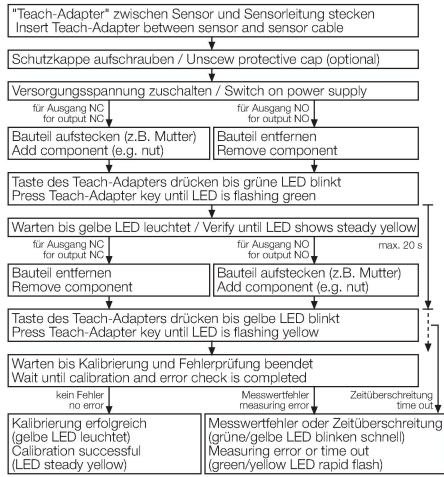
"Teach-Adapter" zwischen Sensor und Sensorleitung stecken
Insert Teach-Adapter between sensor and sensor cable

Schutzkappe aufschrauben / Unscew protective cap (optional)

Versorgungsspannung zuschalten / Switch on power supply

für Ausgang NC
for output NC

für Ausgang NO
for output NO

Bauteil aufstecken (z.B. Mutter)
Add component (e.g. nut)

Bauteil entfernen
Remove component

Taste des Teach-Adapters drücken bis grüne LED blinkt
Press Teach-Adapter key until LED is flashing green

Warten bis gelbe LED leuchtet / Verify until LED shows steady yellow

für Ausgang NC
for output NC

für Ausgang NO
for output NO

max. 20 s

Bauteil entfernen
Remove component

Bauteil aufstecken (z.B. Mutter)
Add component (e.g. nut)

Taste des Teach-Adapters drücken bis gelbe LED blinkt
Press Teach-Adapter key until LED is flashing yellow

Warten bis Kalibrierung und Fehlerprüfung beendet
Wait until calibration and error check is completed

kein Fehler
no error

Messwertfehler
measuring error

Zeitüberschreitung
time out

Kalibrierung erfolgreich
(gelbe LED leuchtet)
Calibration successful
(LED steady yellow)

Messwertfehler oder Zeitüberschreitung
(grüne/gelbe LED blinken schnell)
Measuring error or time out
(green/yellow LED rapid flash)